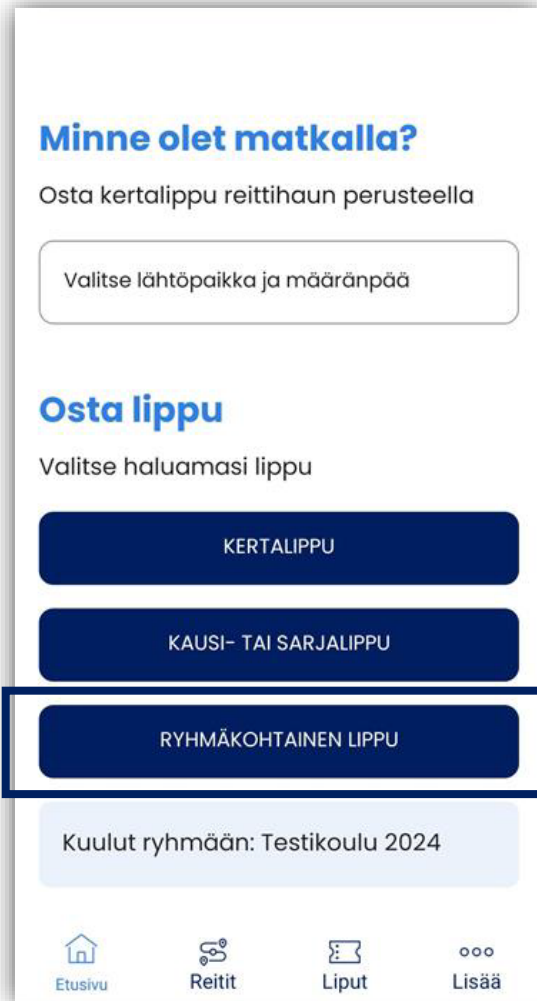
Minne olet matkalla?

Osta kertalippu reittihaun perusteella

Valitse lähtöpaikka ja määränpää

Osta lippu

Valitse haluamasi lippu

KERTALIPPU

KAUSI- TAI SARJALIPPU

RYHMÄKOHTAINEN LIPPU

Kuulut ryhmään: Testikoulu 2024

Etusivu
Reitit
Liput
Lisää